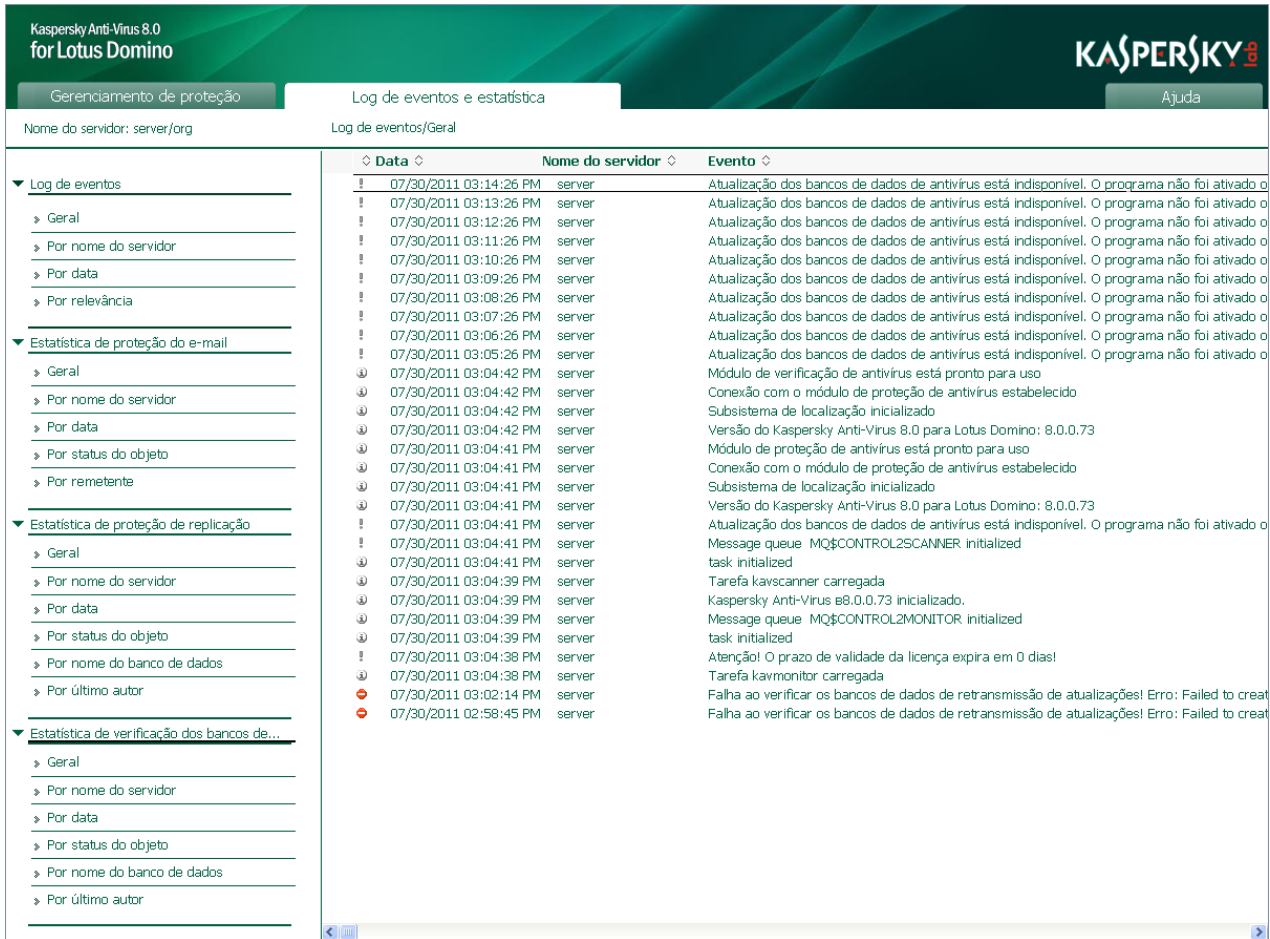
Kaspersky Anti-Virus 8.0
for Lotus Domino

KASPERSKY lab

Gerenciamento de proteção | Log de eventos e estatística | Ajuda

Nome do servidor: server/org

Log de eventos/Geral

Log de eventos
Geral
Por nome do servidor
Por data
Por relevância

Estatística de proteção do e-mail
Geral
Por nome do servidor
Por data
Por status do objeto
Por remetente

Estatística de proteção de replicação
Geral
Por nome do servidor
Por data
Por status do objeto
Por nome do banco de dados
Por último autor

Estatística de verificação dos bancos de...
Geral
Por nome do servidor
Por data
Por status do objeto
Por nome do banco de dados
Por último autor

| Data | Nome do servidor | Evento |
|---|---|---|
| 07/30/2011 03:14:26 PM | server | Atualização dos bancos de dados de antivírus está indisponível. O programa não foi ativado o |
| 07/30/2011 03:13:26 PM | server | Atualização dos bancos de dados de antivírus está indisponível. O programa não foi ativado o |
| 07/30/2011 03:12:26 PM | server | Atualização dos bancos de dados de antivírus está indisponível. O programa não foi ativado o |
| 07/30/2011 03:11:26 PM | server | Atualização dos bancos de dados de antivírus está indisponível. O programa não foi ativado o |
| 07/30/2011 03:10:26 PM | server | Atualização dos bancos de dados de antivírus está indisponível. O programa não foi ativado o |
| 07/30/2011 03:09:26 PM | server | Atualização dos bancos de dados de antivírus está indisponível. O programa não foi ativado o |
| 07/30/2011 03:08:26 PM | server | Atualização dos bancos de dados de antivírus está indisponível. O programa não foi ativado o |
| 07/30/2011 03:07:26 PM | server | Atualização dos bancos de dados de antivírus está indisponível. O programa não foi ativado o |
| 07/30/2011 03:06:26 PM | server | Atualização dos bancos de dados de antivírus está indisponível. O programa não foi ativado o |
| 07/30/2011 03:05:26 PM | server | Atualização dos bancos de dados de antivírus está indisponível. O programa não foi ativado o |
| 07/30/2011 03:04:42 PM | server | Módulo de verificação de antivírus está pronto para uso |
| 07/30/2011 03:04:42 PM | server | Conexão com o módulo de proteção de antivírus estabelecido |
| 07/30/2011 03:04:42 PM | server | Subsistema de localização inicializado |
| 07/30/2011 03:04:42 PM | server | Versão do Kaspersky Anti-Virus 8.0 para Lotus Domino: 8.0.0.73 |
| 07/30/2011 03:04:41 PM | server | Módulo de proteção de antivírus está pronto para uso |
| 07/30/2011 03:04:41 PM | server | Conexão com o módulo de proteção de antivírus estabelecido |
| 07/30/2011 03:04:41 PM | server | Subsistema de localização inicializado |
| 07/30/2011 03:04:41 PM | server | Versão do Kaspersky Anti-Virus 8.0 para Lotus Domino: 8.0.0.73 |
| 07/30/2011 03:04:41 PM | server | Atualização dos bancos de dados de antivírus está indisponível. O programa não foi ativado o |
| 07/30/2011 03:04:41 PM | server | Message queue MQ$CONTROL2SCANNER initialized |
| 07/30/2011 03:04:41 PM | server | task initialized |
| 07/30/2011 03:04:39 PM | server | Tarefa kavscanner carregada |
| 07/30/2011 03:04:39 PM | server | Kaspersky Anti-Virus в8.0.0.73 inicializado. |
| 07/30/2011 03:04:39 PM | server | Message queue MQ$CONTROL2MONITOR initialized |
| 07/30/2011 03:04:39 PM | server | task initialized |
| 07/30/2011 03:04:38 PM | server | Atenção! O prazo de validade da licença expira em 0 dias! |
| 07/30/2011 03:04:38 PM | server | Tarefa kavmonitor carregada |
| 07/30/2011 03:02:14 PM | server | Falha ao verificar os bancos de dados de retransmissão de atualizações! Erro: Failed to creat |
| 07/30/2011 02:58:45 PM | server | Falha ao verificar os bancos de dados de retransmissão de atualizações! Erro: Failed to creat |